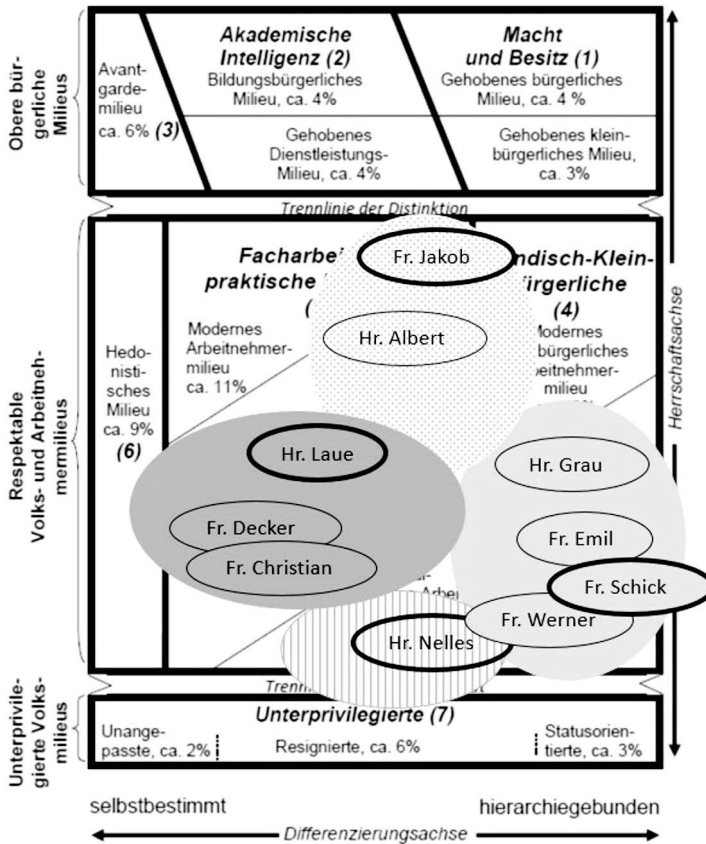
Obere bürgerliche Milieus

Avantgardemilieu ca. 6% (3)

Akademische Intelligenz (2)
Bildungsbürgerliches Milieu, ca. 4%

Gehobenes Dienstleistungs-Milieu, ca. 4%

Macht und Besitz (1)
Gehobenes bürgerliches Milieu, ca. 4 %

Gehobenes kleinbürgerliches Milieu, ca. 3%

Trennlinie der Distinktion

Respektable Volks- und Arbeitnehmermilieus

Hedonistisches Milieu ca. 9% (6)

Facharbei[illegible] praktische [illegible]

Modernes Arbeitnehmermilieu ca. 11%

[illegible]ndisch-Klein-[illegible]ürgerliche (4)

Modernes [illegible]bürgerliches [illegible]beitnehmermilieu

Fr. Jakob
Hr. Albert
Hr. Laue
Fr. Decker
Fr. Christian
Hr. Grau
Fr. Emil
Fr. Schick
Fr. Werner
Hr. Nelles

Herrschaftsachse

Trenn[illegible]

Unterprivilegierte Volksmilieus

Unterprivilegierte (7)
Unangepasste, ca. 2%
Resignierte, ca. 6%
Statusorientierte, ca. 3%

selbstbestimmt
hierarchiegebunden
Differenzierungsachse